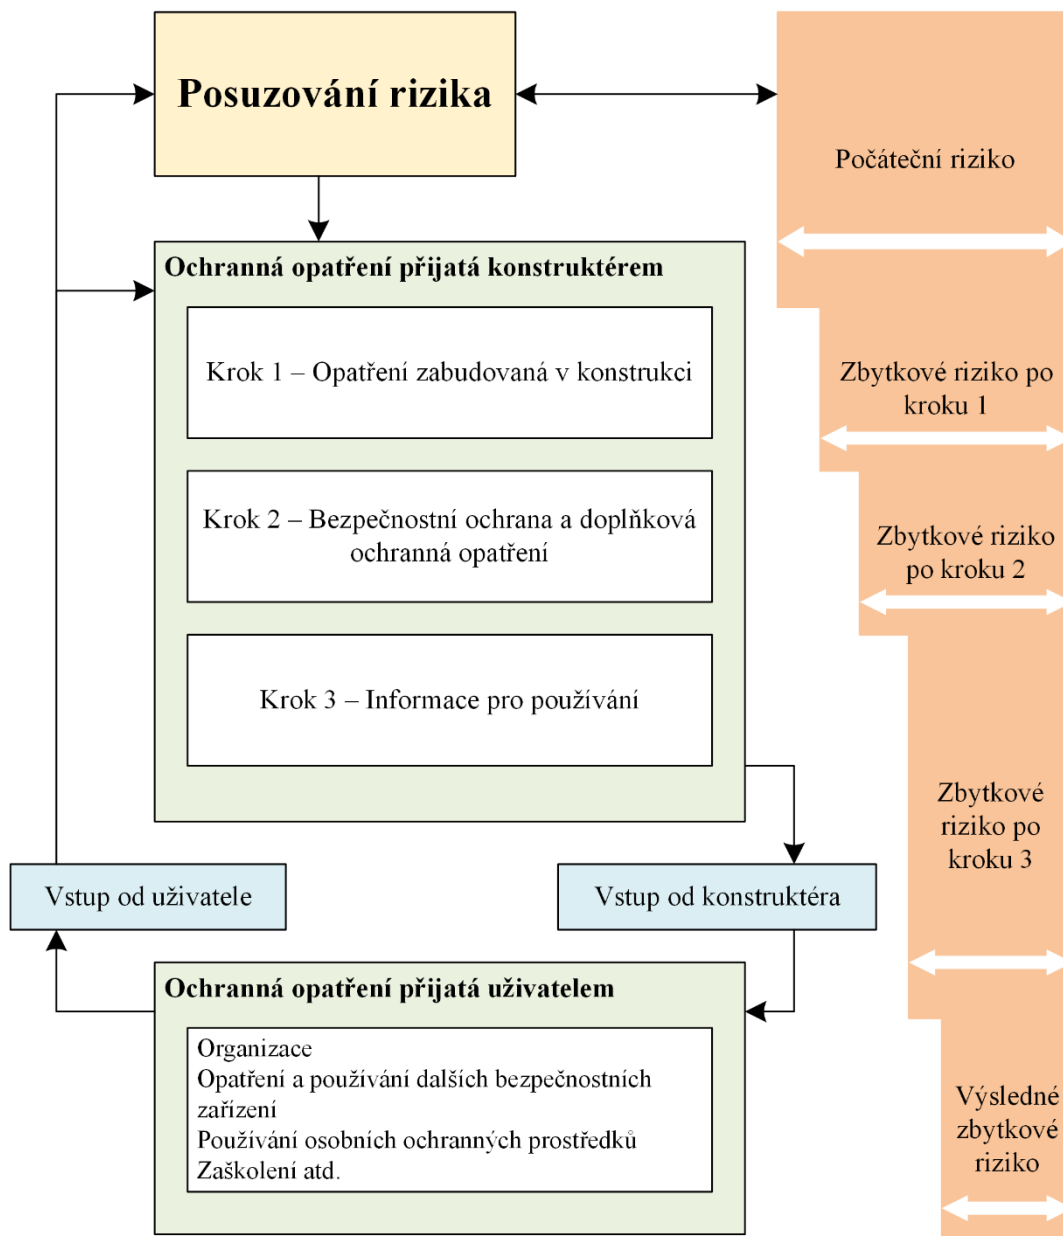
Posuzování rizika

Počáteční riziko

Ochranná opatření přijatá konstruktérem

Krok 1 – Opatření zabudovaná v konstrukci

Zbytkové riziko po kroku 1

Krok 2 – Bezpečnostní ochrana a doplňková ochranná opatření

Zbytkové riziko po kroku 2

Krok 3 – Informace pro používání

Zbytkové riziko po kroku 3

Vstup od uživatele

Vstup od konstruktéra

Ochranná opatření přijatá uživatelem

Organizace
Opatření a používání dalších bezpečnostních zařízení
Používání osobních ochranných prostředků
Zaškolení atd.

Výsledné zbytkové riziko